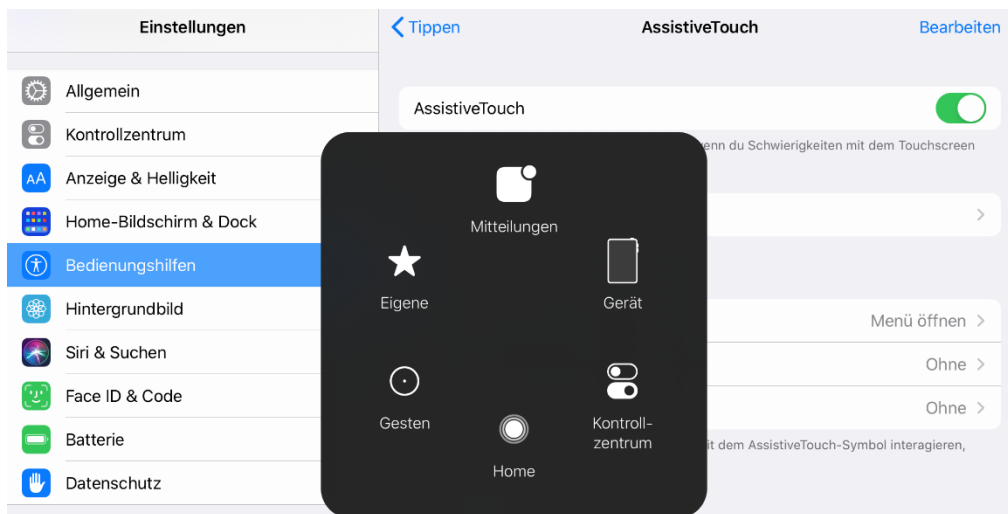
Einstellungen

Allgemein
Kontrollzentrum
Anzeige & Helligkeit
Home-Bildschirm & Dock
Bedienungshilfen
Hintergrundbild
Siri & Suchen
Face ID & Code
Batterie
Datenschutz

Tippen
AssistiveTouch
Bearbeiten

AssistiveTouch

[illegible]enn du Schwierigkeiten mit dem Touchscreen

Menü öffnen
Ohne
Ohne

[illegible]it dem AssistiveTouch-Symbol interagieren,

Mitteilungen
Eigene
Gerät
Gesten
Kontroll-zentrum
Home